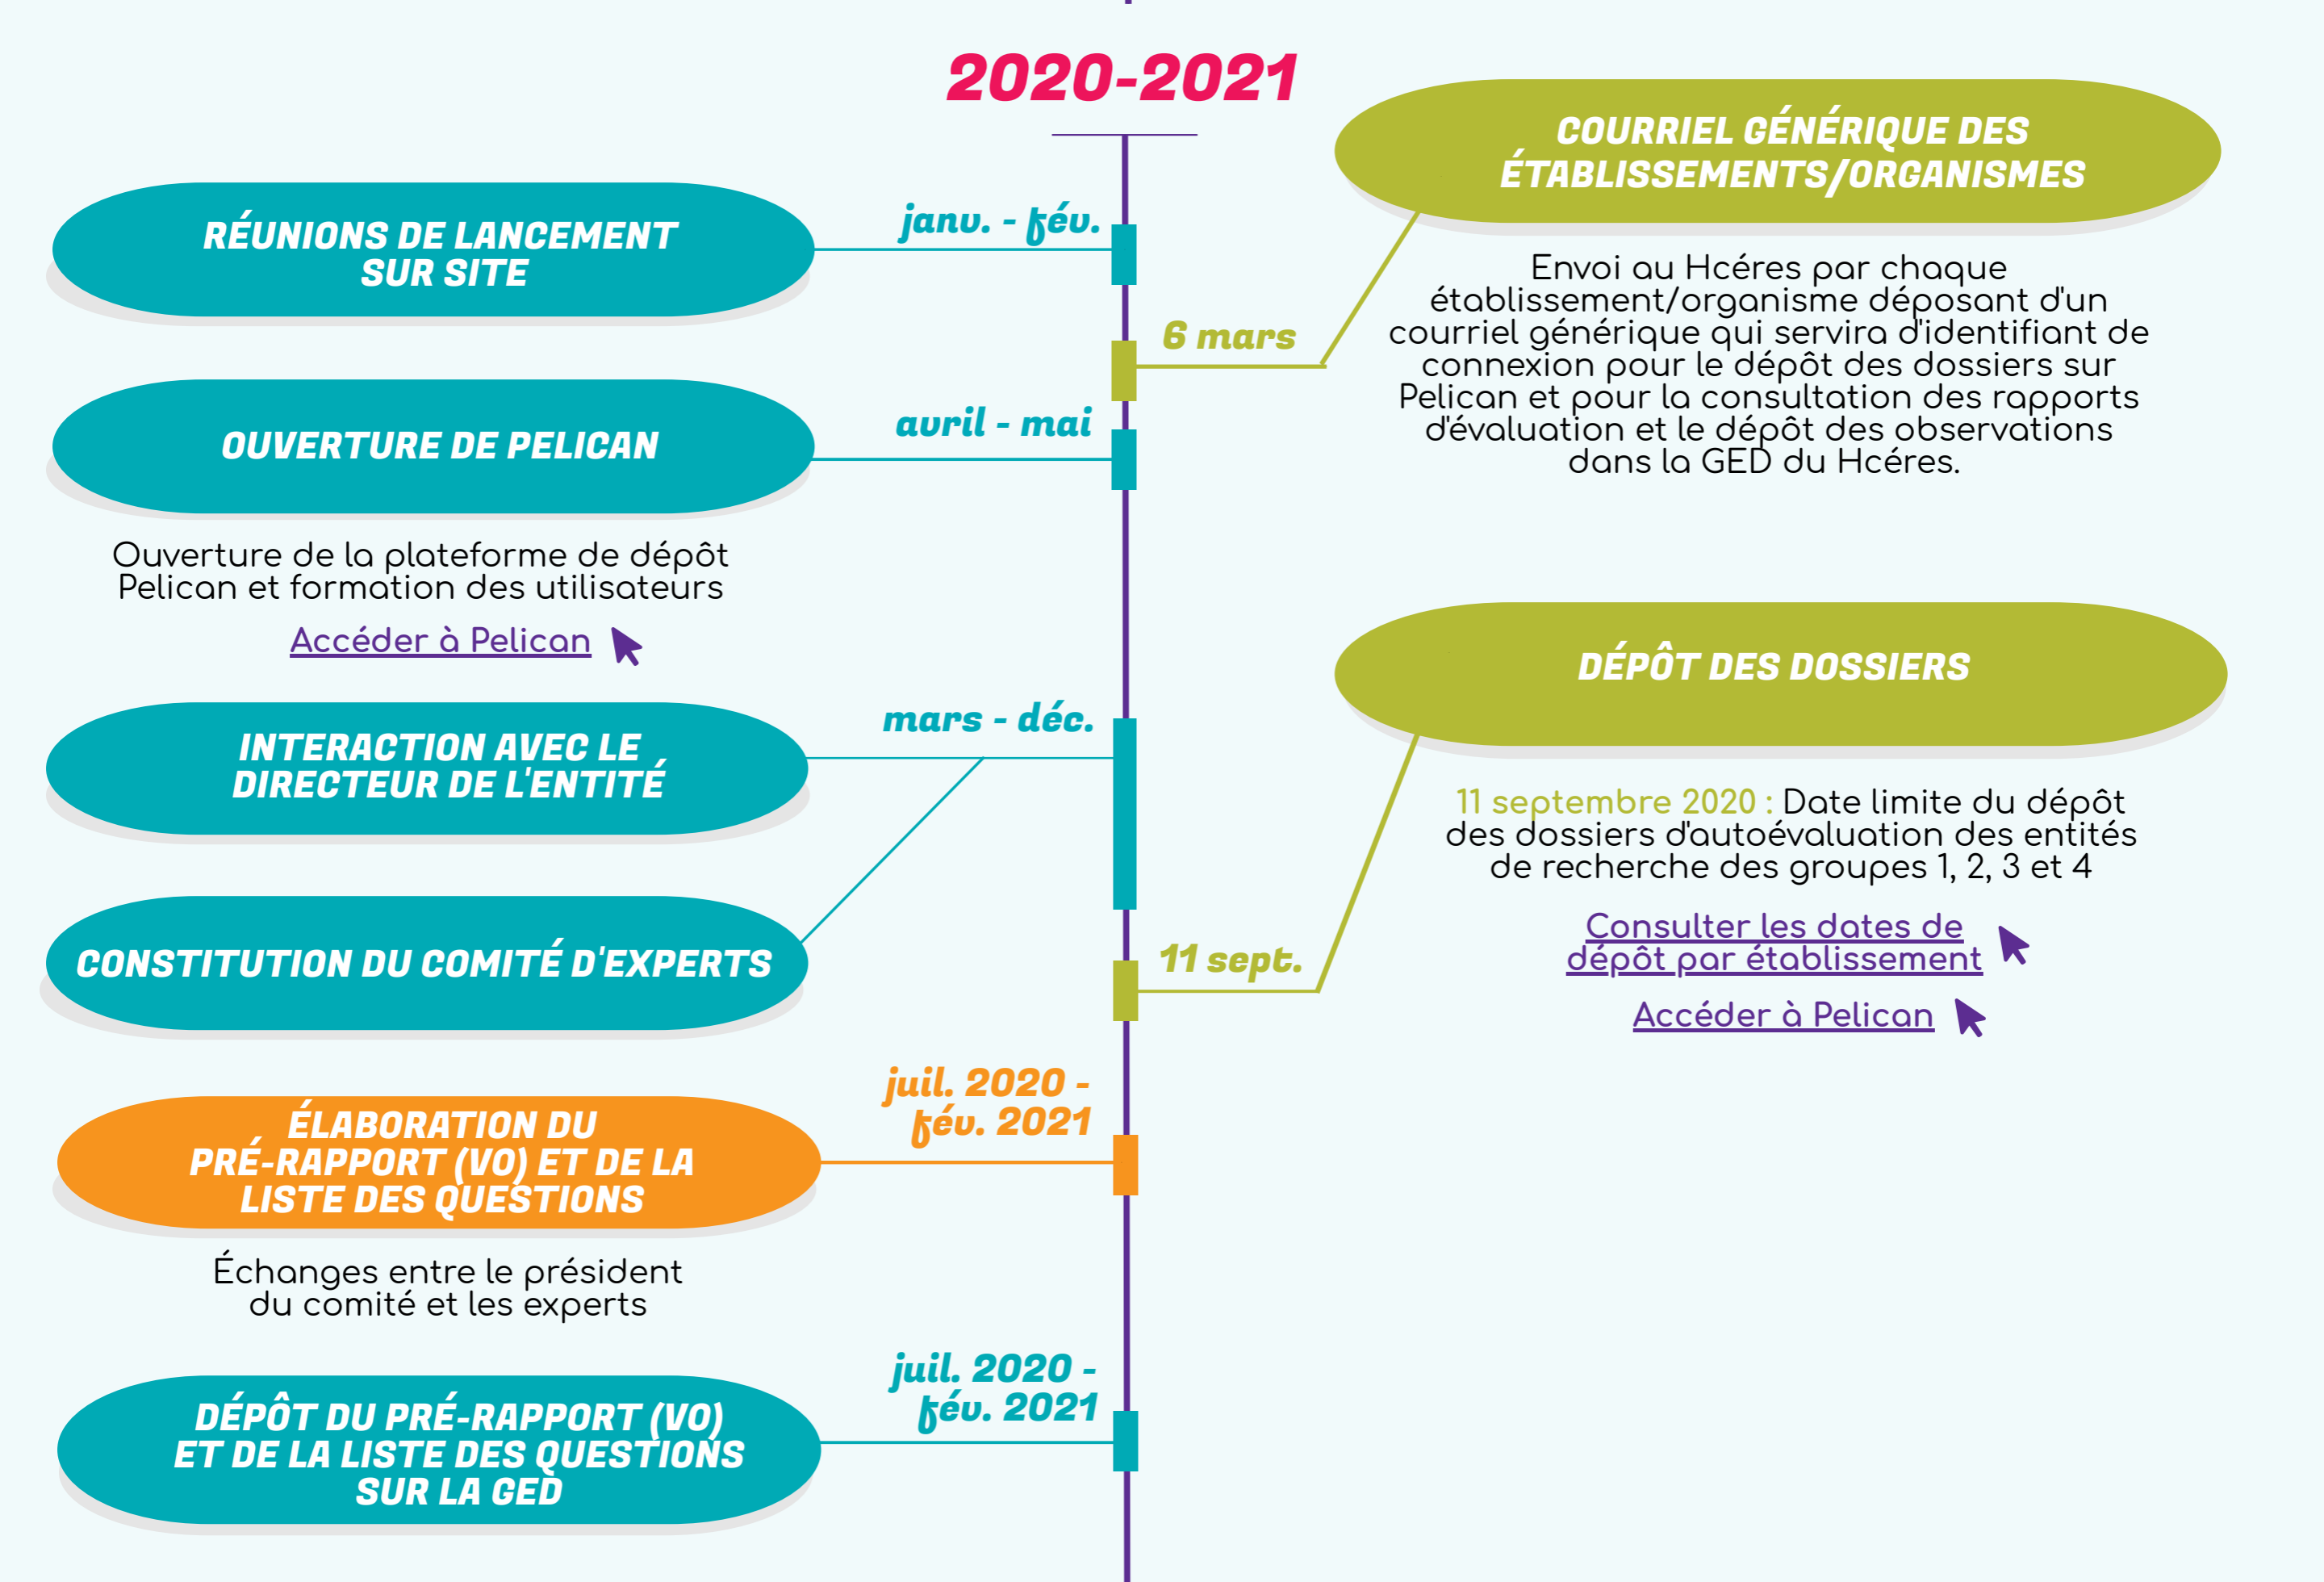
2020-2021

COURRIEL GÉNÉRIQUE DES ÉTABLISSEMENTS/ORGANISMES

janv. - fév.

RÉUNIONS DE LANCEMENT SUR SITE

6 mars

Envoi au Hcéres par chaque établissement/organisme déposant d'un courriel générique qui servira d'identifiant de connexion pour le dépôt des dossiers sur Pelican et pour la consultation des rapports d'évaluation et le dépôt des observations dans la GED du Hcéres.

avril - mai

OUVERTURE DE PELICAN

Ouverture de la plateforme de dépôt Pelican et formation des utilisateurs

Accéder à Pelican

DÉPÔT DES DOSSIERS

mars - déc.

INTERACTION AVEC LE DIRECTEUR DE L'ENTITÉ

11 septembre 2020 : Date limite du dépôt des dossiers d'autoévaluation des entités de recherche des groupes 1, 2, 3 et 4

Consulter les dates de dépôt par établissement

CONSTITUTION DU COMITÉ D'EXPERTS

11 sept.

Accéder à Pelican

juil. 2020 - fév. 2021

ÉLABORATION DU PRÉ-RAPPORT (VO) ET DE LA LISTE DES QUESTIONS

Échanges entre le président du comité et les experts

juil. 2020 - fév. 2021

DÉPÔT DU PRÉ-RAPPORT (VO) ET DE LA LISTE DES QUESTIONS SUR LA GED